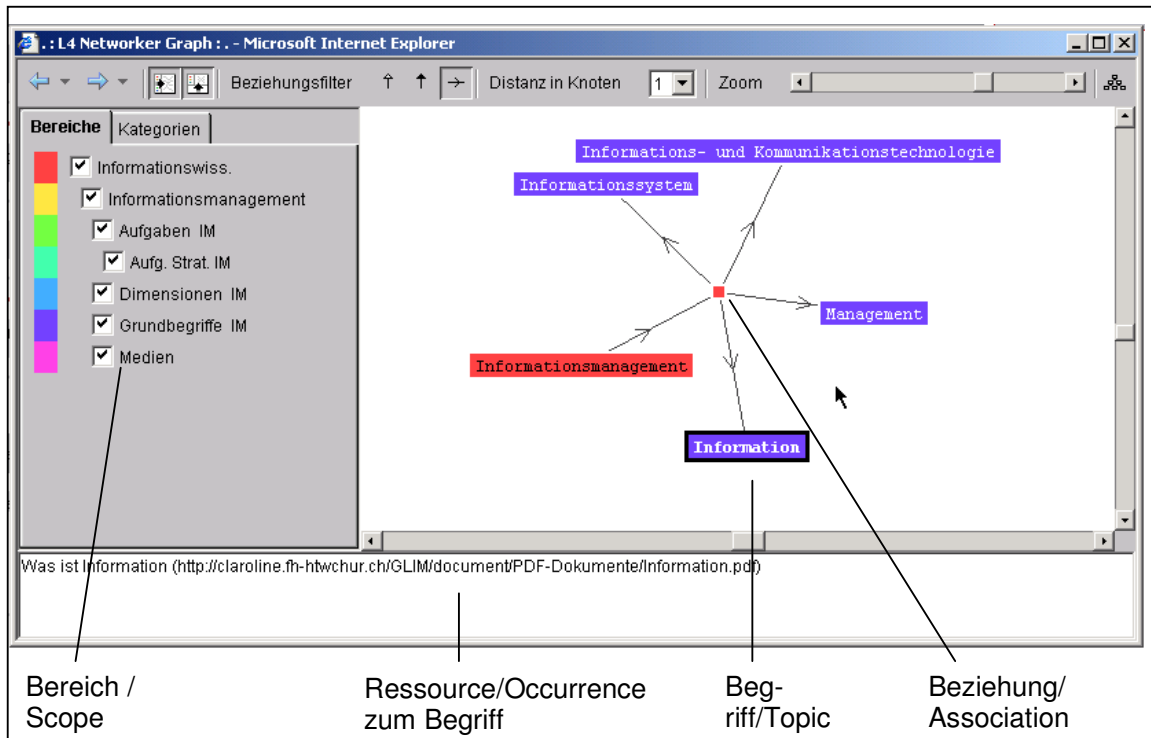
.: L4 Networker Graph : . - Microsoft Internet Explorer

Beziehungsfilter

Distanz in Knoten 1

Zoom

Bereiche

Kategorien

Informationswiss.

Informationsmanagement

Aufgaben IM

Aufg. Strat. IM

Dimensionen IM

Grundbegriffe IM

Medien

Informations- und Kommunikationstechnologie

Informationssystem

Management

Informationsmanagement

Information

Was ist Information (http://claroline.fh-htwchur.ch/GLIM/document/PDF-Dokumente/Information.pdf)

Bereich / Scope

Ressource/Occurrence zum Begriff

Begriff/Topic

Beziehung/ Association